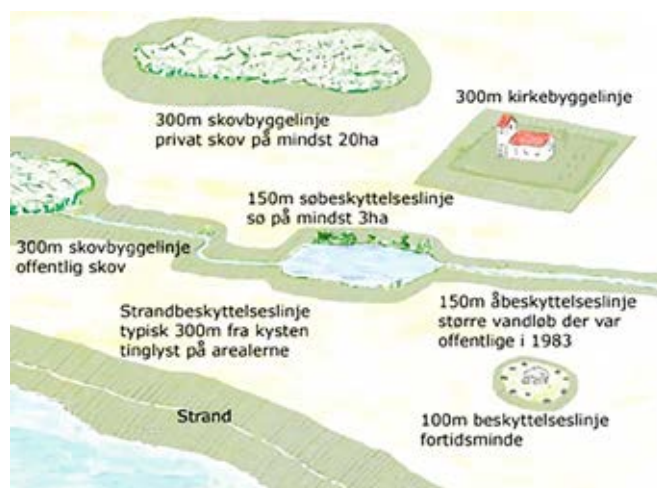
300m skovbyggelinje
privat skov på mindst 20ha

300m kirkebyggelinje

150m søbeskyttelseslinje
sø på mindst 3ha

300m skovbyggelinje
offentlig skov

Strandbeskyttelseslinje
typisk 300m fra kysten
tinglyst på arealerne

150m åbeskyttelseslinje
større vandløb der var
offentlige i 1983

Strand

100m beskyttelseslinje
fortidsminde